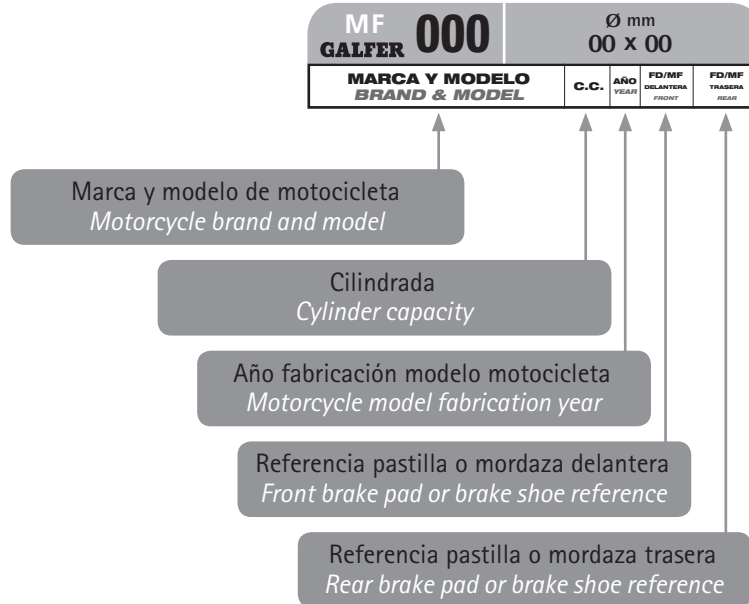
MF GALFER 000

Ø mm
00 x 00

| MARCA Y MODELO *BRAND & MODEL* | C.C. | AÑO *YEAR* | FD/MF DELANTERA *FRONT* | FD/MF TRASERA *REAR* |
|---|---|---|---|---|

Marca y modelo de motocicleta
*Motorcycle brand and model*

Cilindrada
*Cylinder capacity*

Año fabricación modelo motocicleta
*Motorcycle model fabrication year*

Referencia pastilla o mordaza delantera
*Front brake pad or brake shoe reference*

Referencia pastilla o mordaza trasera
*Rear brake pad or brake shoe reference*